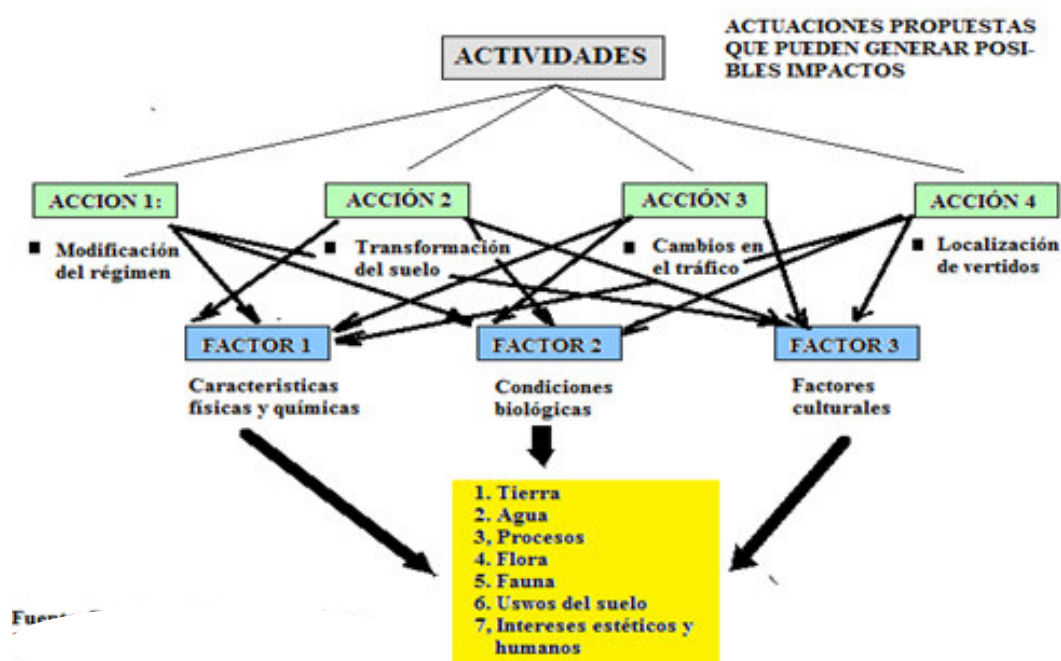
ACTIVIDADES

ACTUACIONES PROPUESTAS QUE PUEDEN GENERAR POSIBLES IMPACTOS

ACCION 1:

■ Modificación del régimen

ACCIÓN 2

■ Transformación del suelo

ACCIÓN 3

■ Cambios en el tráfico

ACCIÓN 4

■ Localización de vertidos

FACTOR 1

Caracteristicas físicas y químicas

FACTOR 2

Condiciones biológicas

FACTOR 3

Factores culturales

1. Tierra
2. Agua
3. Procesos
4. Flora
5. Fauna
6. Uswos del suelo
7, Intereses estéticos y humanos

Fue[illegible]